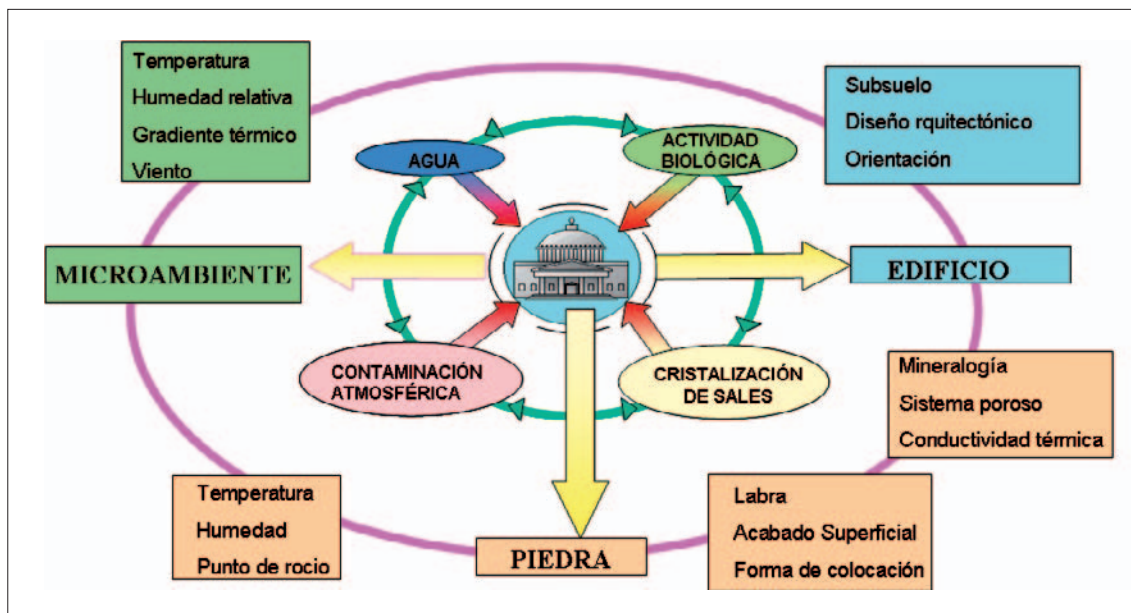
Temperatura
Humedad relativa
Gradiente térmico
Viento

Subsuelo
Diseño rquitectónico
Orientación

AGUA

ACTIVIDAD BIOLÓGICA

MICROAMBIENTE

EDIFICIO

CONTAMINACIÓN ATMOSFÉRICA

CRISTALIZACIÓN DE SALES

Mineralogía
Sistema poroso
Conductividad térmica

Temperatura
Humedad
Punto de rocio

PIEDRA

Labra
Acabado Superficial
Forma de colocación